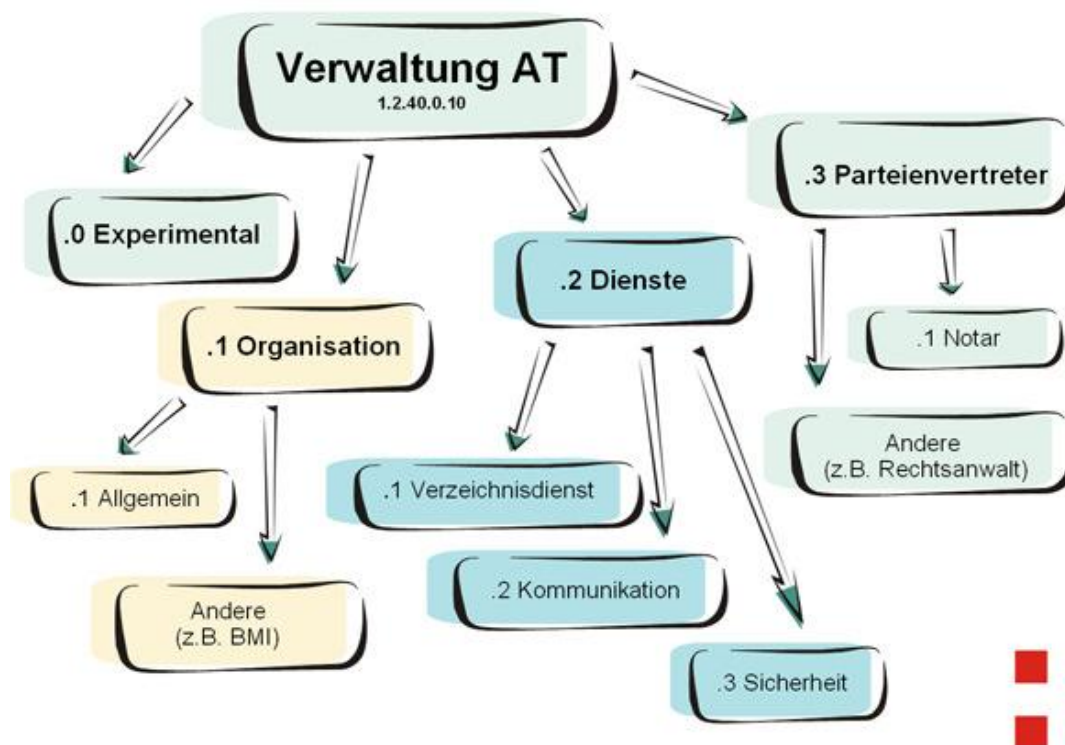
Verwaltung AT
1.2.40.0.10

.0 Experimental

.1 Organisation

.1 Allgemein

Andere
(z.B. BMI)

.2 Dienste

.1 Verzeichnisdienst

.2 Kommunikation

.3 Sicherheit

.3 Parteienvertreter

.1 Notar

Andere
(z.B. Rechtsanwalt)